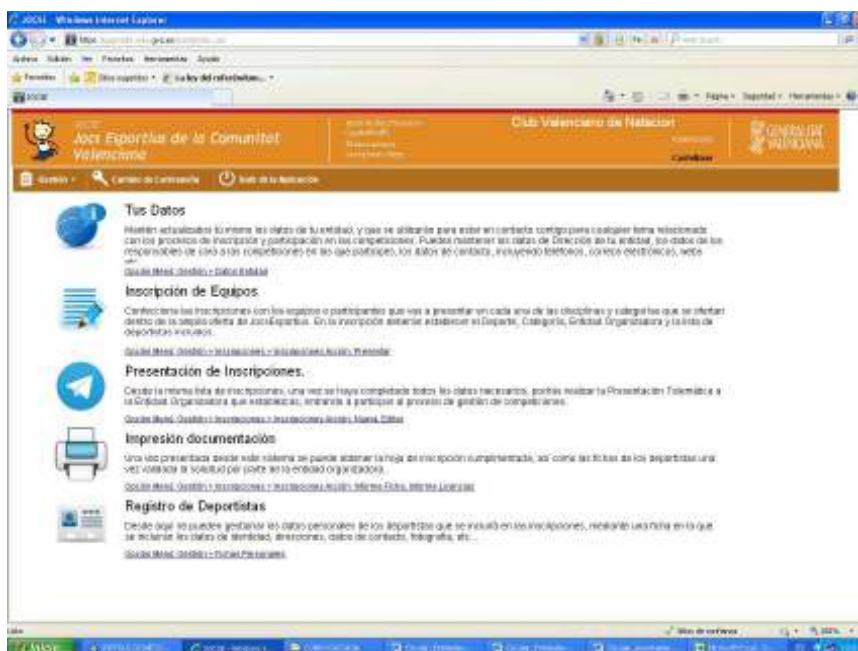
JOCSE - Windows Internet Explorer

Archivo Edición Ver Favoritos Herramientas Ayuda

Favoritos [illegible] La ley del referéndum...

JOCSE

Página · Seguridad · Herramientas ·

JOCSE
Jocs Esportius de la Comunitat Valenciana

Club Valenciano de Natacion

Castellano

GENERALITAT VALENCIANA

Gestión · Cambio de Contraseña · Salir de la Aplicación

Tus Datos

Mantén actualizados tú mismo los datos de tu entidad, y que se utilizarán para estar en contacto contigo para cualquier tema relacionado con los procesos de inscripción y participación en las competiciones. Puedes mantener los datos de Dirección de tu entidad, los datos de los responsables de cara a las competiciones en las que participas, los datos de contacto, incluyendo teléfonos, correos electrónicos, webs etc...

Opción Menú: Gestión > Datos Entidad

Inscripción de Equipos

Confecciona las inscripciones con los equipos o participantes que vas a presentar en cada una de las disciplinas y categorías que se ofertan dentro de la amplia oferta de JocsEsportius. En la inscripción deberás establecer el Deporte, Categoría, Entidad Organizadora y la lista de deportistas incluidos.

Opción Menú: Gestión > Inscripciones > Inscripciones Acción: Presentar

Presentación de Inscripciones.

Desde la misma lista de inscripciones, una vez se haya completado todos los datos necesarios, podrás realizar la Presentación Telemática a la Entidad Organizadora que establezcas, entrando a participar el proceso de gestión de competiciones.

Opción Menú: Gestión > Inscripciones > Inscripciones Acción: Nueva, Editar

Impresión documentación

Una vez presentada desde este sistema se puede obtener la hoja de inscripción cumplimentada, así como las fichas de los deportistas una vez validada la solicitud por parte de la entidad organizadora.

Opción Menú: Gestión > Inscripciones > Inscripciones Acción: Informe Ficha, Informe Licencias

Registro de Deportistas

Desde aquí se pueden gestionar los datos personales de los deportistas que se incluirán en las inscripciones, mediante una ficha en la que se declaran los datos de identidad, direcciones, datos de contacto, fotografía, etc...

Opción Menú: Gestión > Fichas Personales

Listo

Sitios de confianza

100%

Inicio